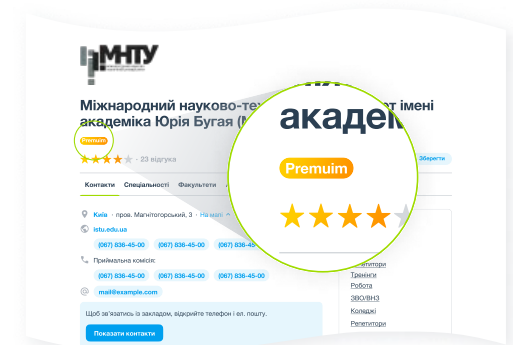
МНТУ

Міжнародний науково-те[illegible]т імені академіка Юрія Бугая (М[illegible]

Premuim

23 відгука

Зберегти

Контакти Спеціальності Факультети

Київ · пров. Магнітогорський, 3 · На мапі

istu.edu.ua

(067) 836-45-00 (067) 836-45-00 (067) 836-45-00

Приймальна комісія:

(067) 836-45-00 (067) 836-45-00 (067) 836-45-00 (067) 836-45-00

(067) 836-45-00 (067) 836-45-00

mail@example.com

Щоб зв'язатись із закладом, відкрийте телефон і ел. пошту.

Показати контакти

академ

Premuim

Репетитори
Тренінги
Робота
ЗВО/ВНЗ
Коледжі
Репетитори